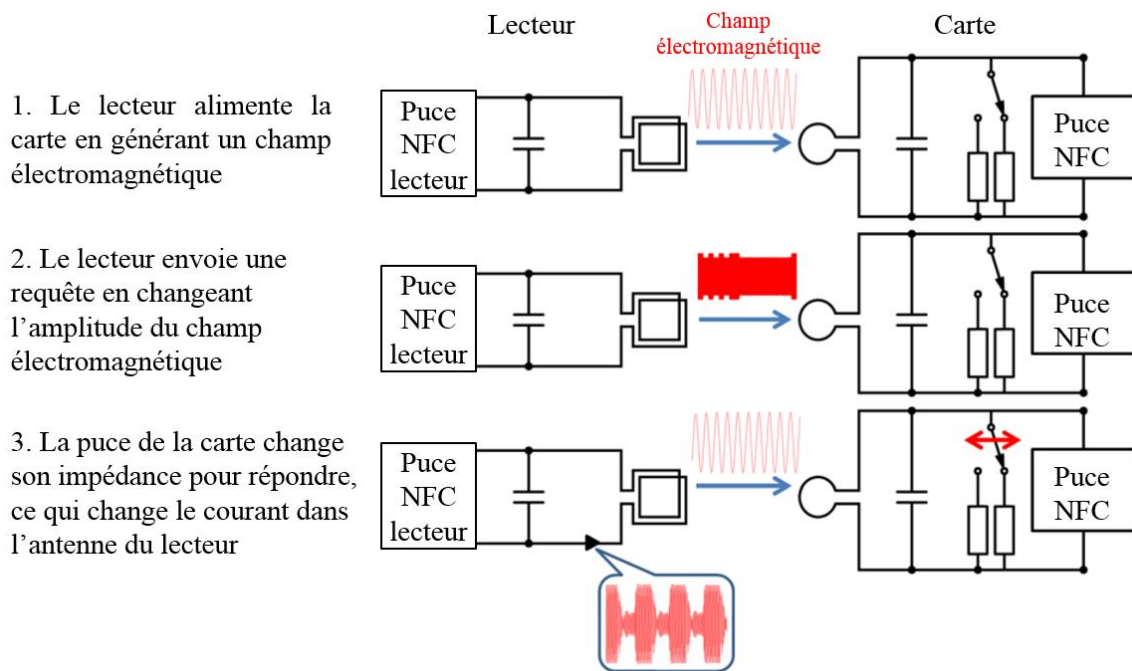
Lecteur

Champ électromagnétique

Carte

1. Le lecteur alimente la carte en générant un champ électromagnétique

Puce NFC lecteur

Puce NFC

2. Le lecteur envoie une requête en changeant l’amplitude du champ électromagnétique

Puce NFC lecteur

Puce NFC

3. La puce de la carte change son impédance pour répondre, ce qui change le courant dans l’antenne du lecteur

Puce NFC lecteur

Puce NFC